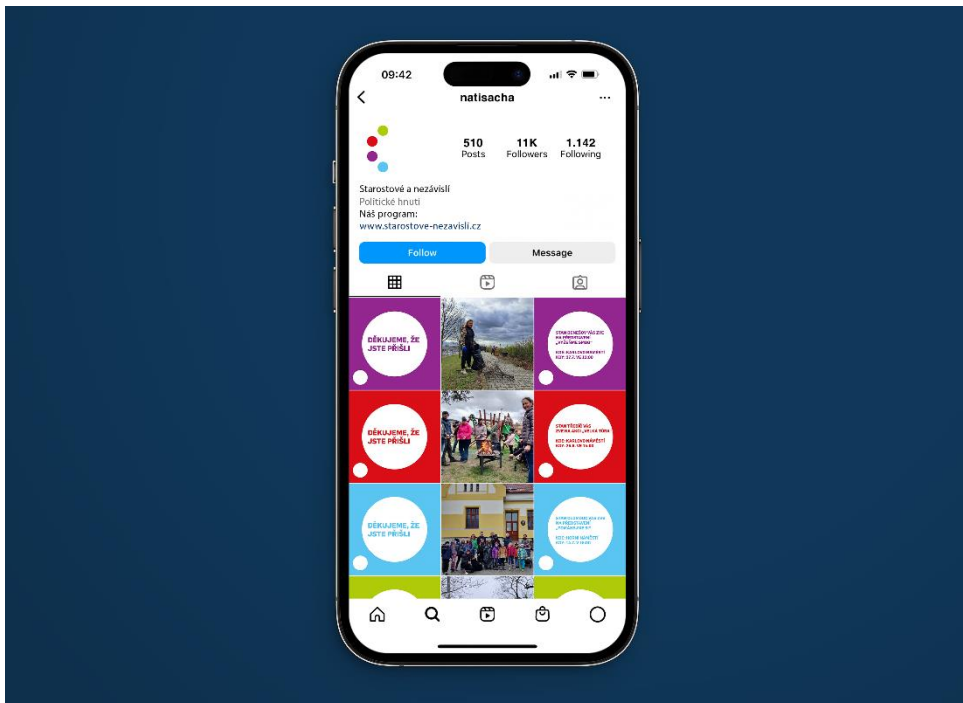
09:42

natisacha

510
Posts

11K
Followers

1.142
Following

Starostové a nezávislí
Politické hnutí
Náš program:
www.starostove-nezavisli.cz

Follow

Message

DĚKUJEME, ŽE JSTE PŘIŠLI

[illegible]

DĚKUJEME, ŽE JSTE PŘIŠLI

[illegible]

DĚKUJEME, ŽE JSTE PŘIŠLI

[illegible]